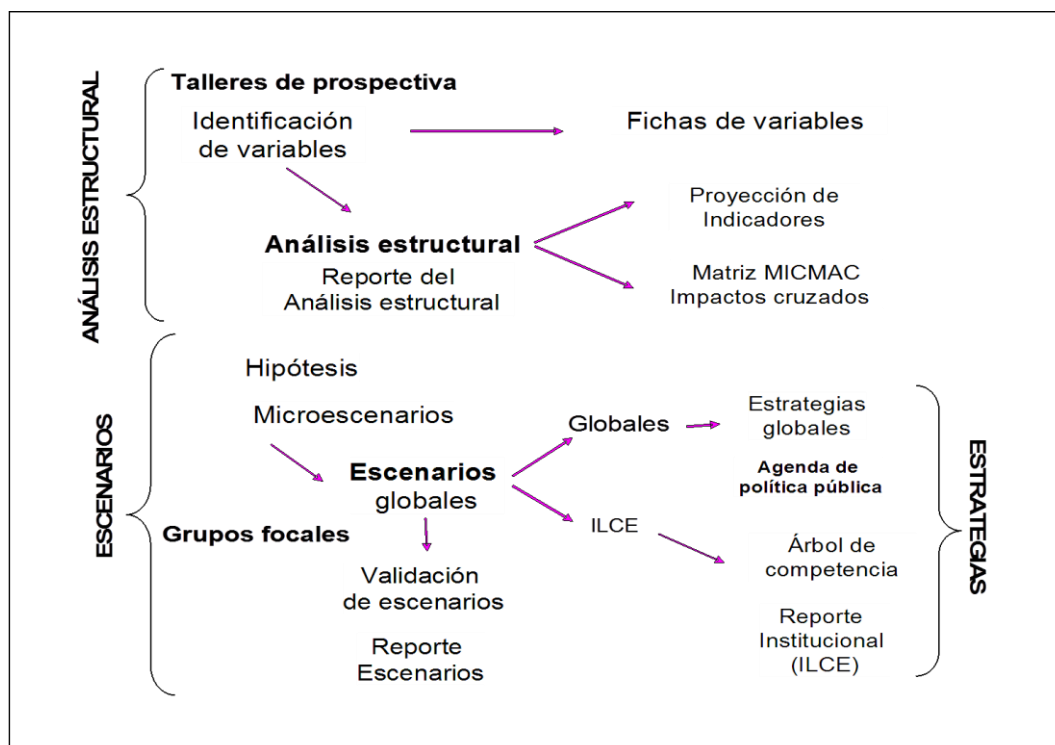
ANÁLISIS ESTRUCTURAL

Talleres de prospectiva

Identificación de variables

Fichas de variables

Análisis estructural

Reporte del Análisis estructural

Proyección de Indicadores

Matriz MICMAC Impactos cruzados

ESCENARIOS

Hipótesis

Microescenarios

Escenarios globales

Globales

ILCE

Estrategias globales

Agenda de política pública

Grupos focales

Validación de escenarios

Reporte Escenarios

Árbol de competencia

Reporte Institucional (ILCE)

ESTRATEGIAS